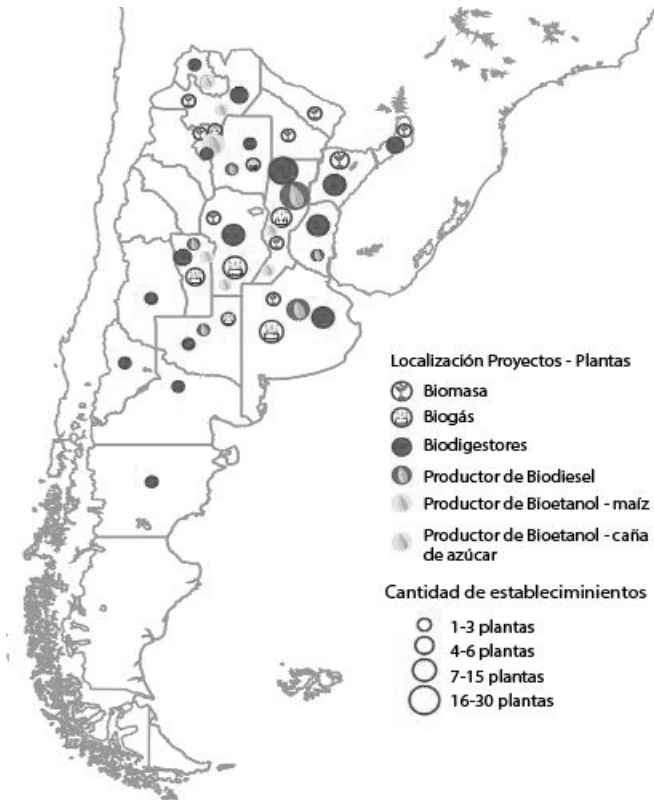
Localización Proyectos - Plantas

Biomasa

Biogás

Biodigestores

Productor de Biodiesel

Productor de Bioetanol - maíz

Productor de Bioetanol - caña de azúcar

Cantidad de estableciminientos

1-3 plantas

4-6 plantas

7-15 plantas

16-30 plantas